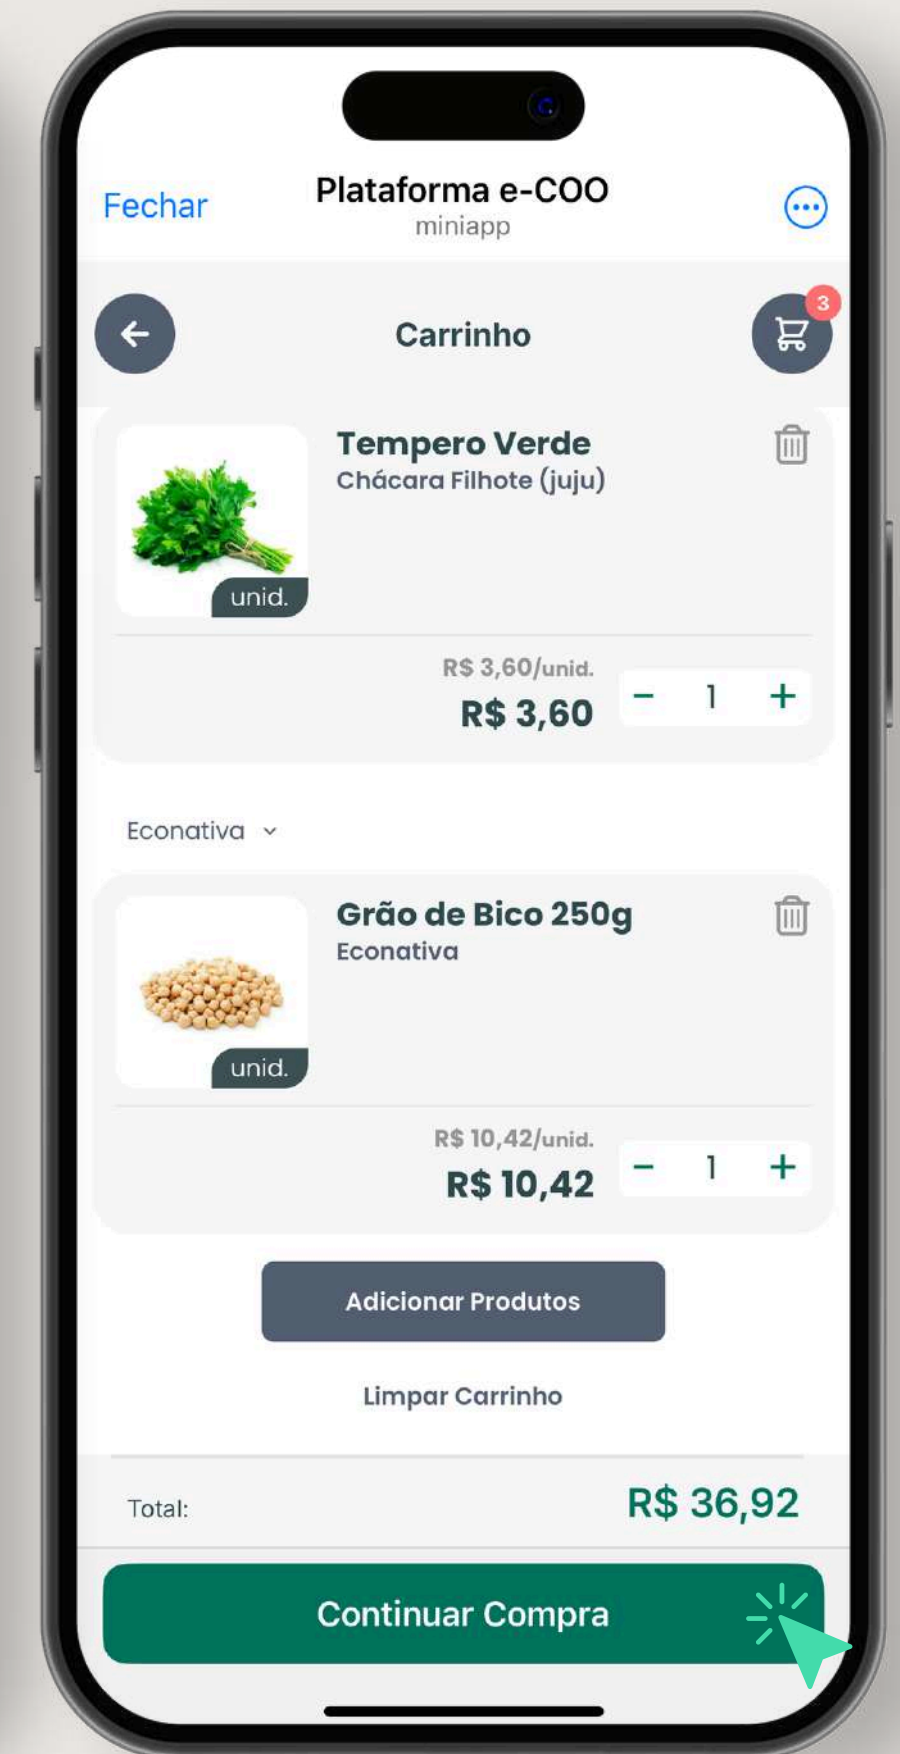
Fechar
Plataforma e-COO
miniapp

Carrinho
3

Tempero Verde
Chácara Filhote (juju)
unid.
R$ 3,60/unid.
R$ 3,60
− 1 +

Econativa

Grão de Bico 250g
Econativa
unid.
R$ 10,42/unid.
R$ 10,42
− 1 +

Adicionar Produtos

Limpar Carrinho

Total:
R$ 36,92

Continuar Compra